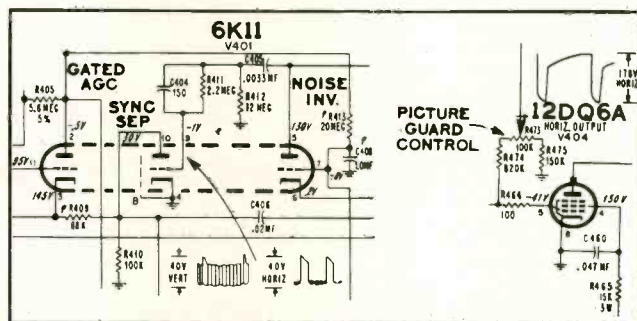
6K11
V401

GATED AGC

R405 5.6MEG 5%

SYNC SEP

C404 150

R411 2.2MEG

C405 .0033MF

R412 12MEG

NOISE INV.

R413 20MEG

C408 .001MF

R409 68K

R410 100K

C406 .02MF

40V VERT

40V HORIZ

PICTURE GUARD CONTROL

12DQ6A
HORIZ OUTPUT
V404

170V HORIZ

R473 100K

R474 820K

R475 150K

R464 100

C460 .047MF

R465 15K 5W